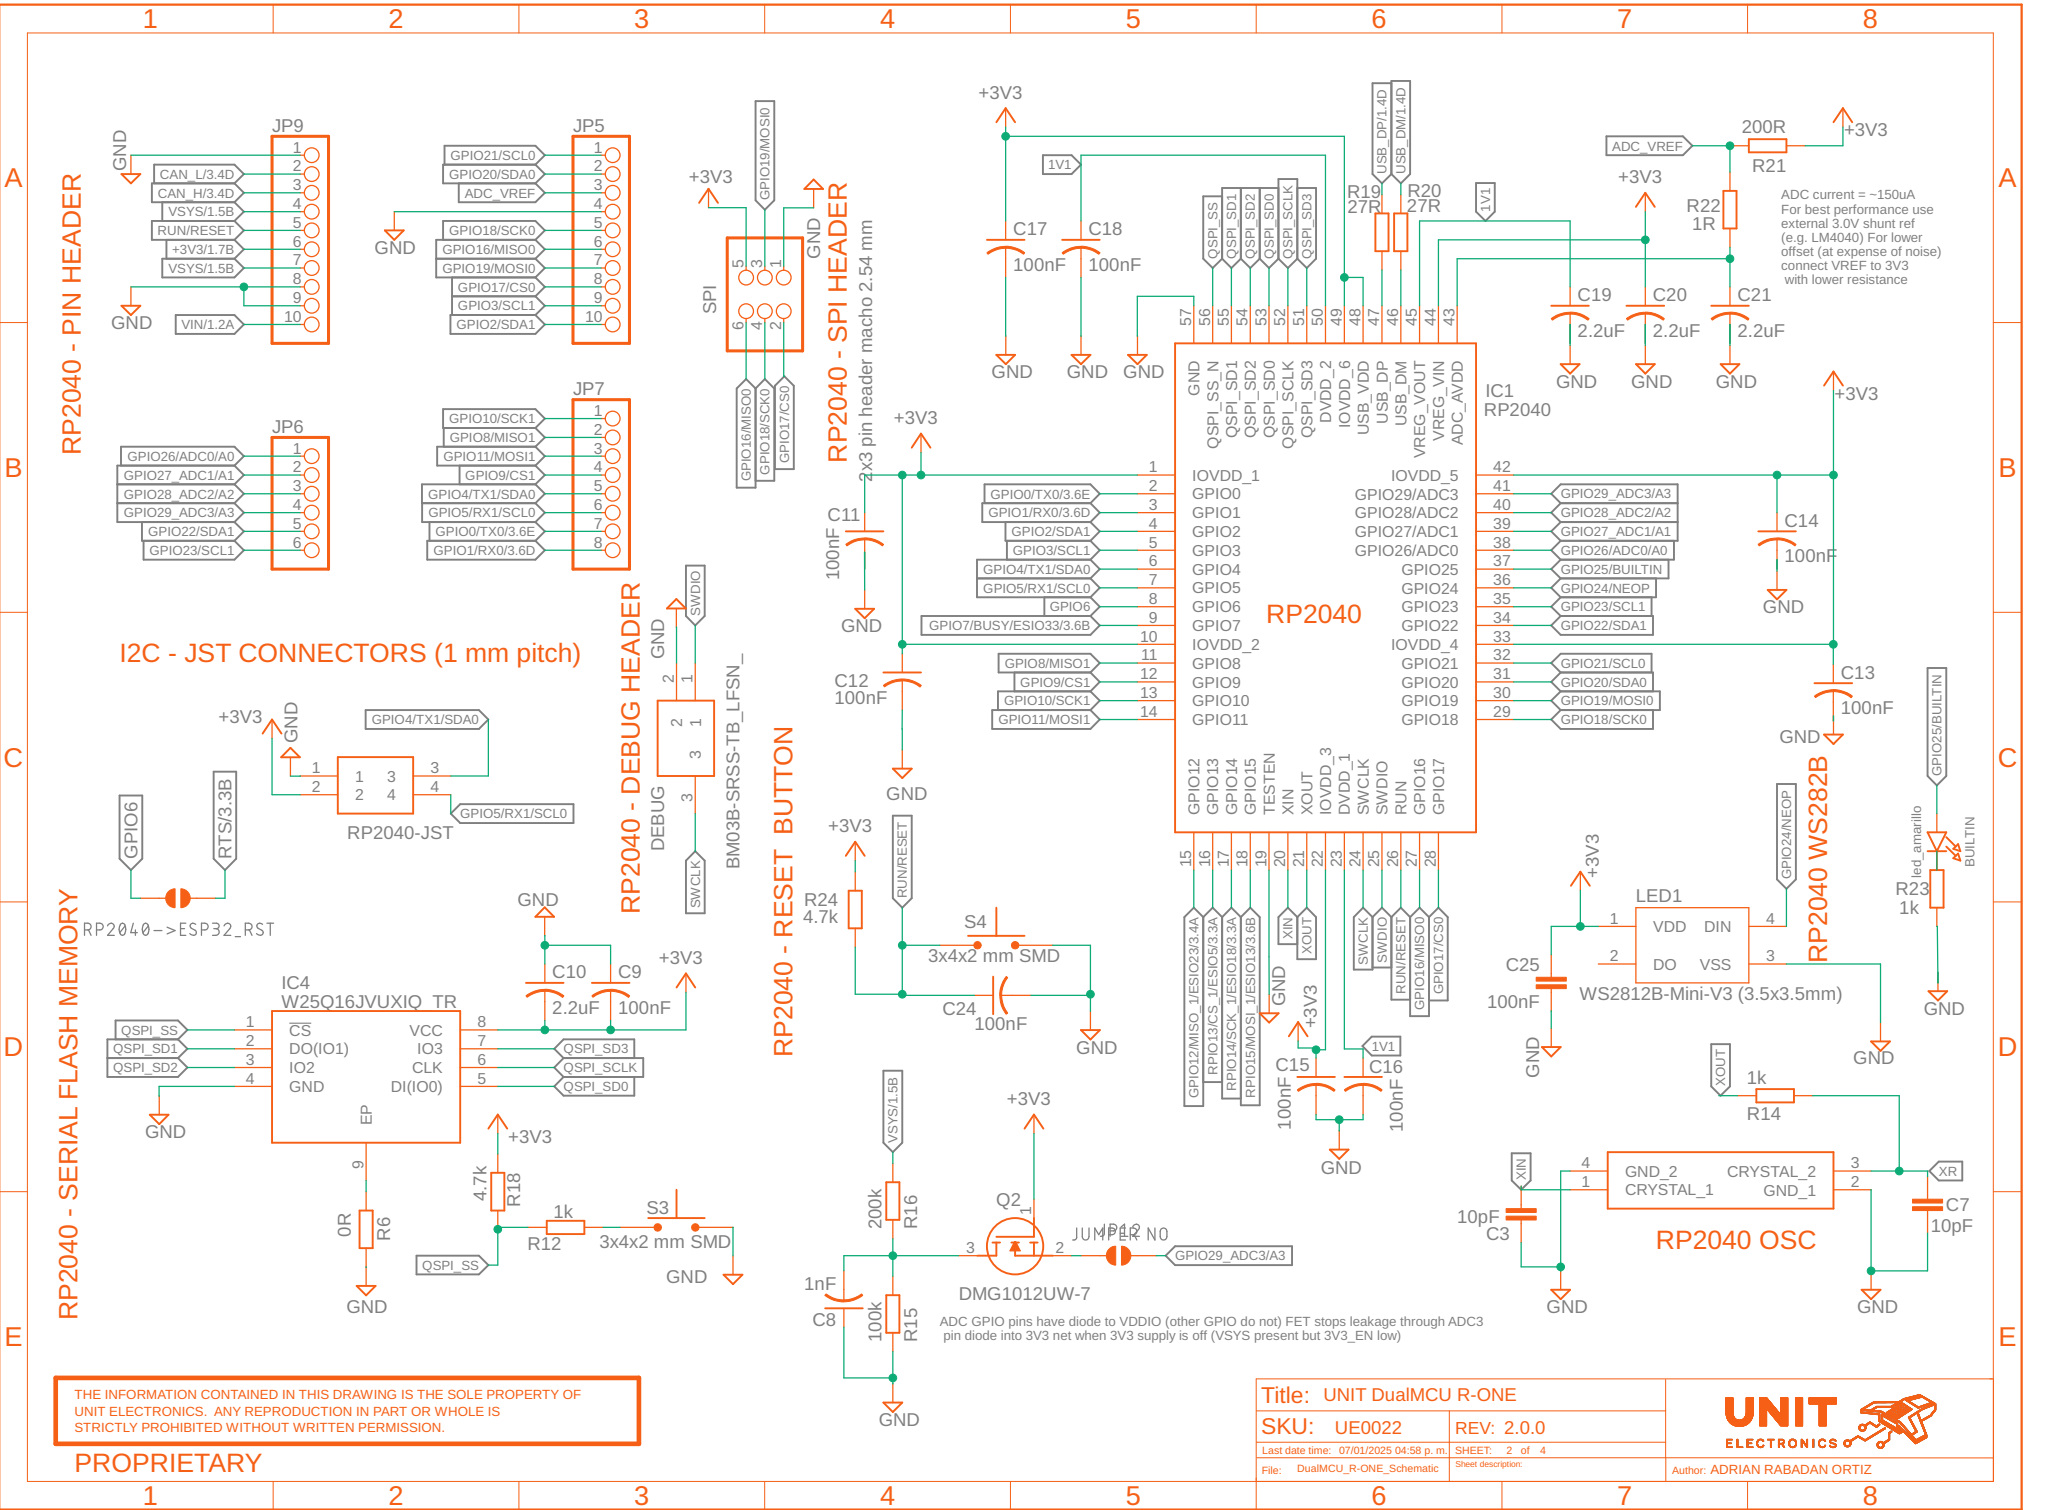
1 2 3 4 5 6 7 8

A B C D E

RP2040 - PIN HEADER

JP9
GND
CAN_L/3.4D
CAN_H/3.4D
VSYS/1.5B
RUN/RESET
+3V3/1.7B
VSYS/1.5B
GND
VIN/1.2A
1 2 3 4 5 6 7 8 9 10

JP5
GPIO21/SCL0
GPIO20/SDA0
ADC_VREF
GND
GPIO18/SCK0
GPIO16/MISO0
GPIO19/MOSI0
GPIO17/CS0
GPIO3/SCL1
GPIO2/SDA1
1 2 3 4 5 6 7 8 9 10

JP6
GPIO26/ADC0/A0
GPIO27_ADC1/A1
GPIO28_ADC2/A2
GPIO29_ADC3/A3
GPIO22/SDA1
GPIO23/SCL1
1 2 3 4 5 6

JP7
GPIO10/SCK1
GPIO8/MISO1
GPIO11/MOSI1
GPIO9/CS1
GPIO4/TX1/SDA0
GPIO5/RX1/SCL0
GPIO0/TX0/3.6E
GPIO1/RX0/3.6D
1 2 3 4 5 6 7 8

I2C - JST CONNECTORS (1 mm pitch)

+3V3 GND
GPIO4/TX1/SDA0
GPIO5/RX1/SCL0
1 3 2 4
RP2040-JST

GPIO6
RTS/3.3B
RP2040->ESP32_RST

+3V3
GPIO19/MOSI0
GND
SPI
GPIO16/MISO0
GPIO18/SCK0
GPIO17/CS0
RP2040 - SPI HEADER
2x3 pin header macho 2.54 mm

RP2040 - DEBUG HEADER
GND
SWDIO
SWCLK
DEBUG
BM03B-SRSS-TB_LFSN_

RP2040 - RESET BUTTON
+3V3
RUN/RESET
R24 4.7k
S4
3x4x2 mm SMD
C24 100nF
GND

+3V3
C11 100nF
GND
C12 100nF
GND

+3V3
C17 100nF
1V1
C18 100nF
GND GND GND
R19 27R
R20 27R
USB_DP/1.4D
USB_DM/1.4D
QSPI_SS QSPI_SD1 QSPI_SD2 QSPI_SD0 QSPI_SCLK QSPI_SD3
1V1

ADC_VREF
200R
R21
+3V3
R22 1R
ADC current = ~150uA
For best performance use external 3.0V shunt ref (e.g. LM4040) For lower offset (at expense of noise) connect VREF to 3V3 with lower resistance
C19 2.2uF
C20 2.2uF
C21 2.2uF
GND GND GND

IC1
RP2040
RP2040
IOVDD_1 GPIO0 GPIO1 GPIO2 GPIO3 GPIO4 GPIO5 GPIO6 GPIO7 IOVDD_2 GPIO8 GPIO9 GPIO10 GPIO11
IOVDD_5 GPIO29/ADC3 GPIO28/ADC2 GPIO27/ADC1 GPIO26/ADC0 GPIO25 GPIO24 GPIO23 GPIO22 IOVDD_4 GPIO21 GPIO20 GPIO19 GPIO18
GND QSPI_SS_N QSPI_SD1 QSPI_SD2 QSPI_SD0 QSPI_SCLK QSPI_SD3 DVDD_2 IOVDD_6 USB_VDD USB_DP USB_DM VREG_VOUT VREG_VIN ADC_AVDD
GPIO12 GPIO13 GPIO14 GPIO15 TESTEN XIN XOUT IOVDD_3 DVDD_1 SWCLK SWDIO RUN GPIO16 GPIO17

GPIO0/TX0/3.6E
GPIO1/RX0/3.6D
GPIO2/SDA1
GPIO3/SCL1
GPIO4/TX1/SDA0
GPIO5/RX1/SCL0
GPIO6
GPIO7/BUSY/ESIO33/3.6B
GPIO8/MISO1
GPIO9/CS1
GPIO10/SCK1
GPIO11/MOSI1

GPIO29_ADC3/A3
GPIO28_ADC2/A2
GPIO27_ADC1/A1
GPIO26/ADC0/A0
GPIO25/BUILTIN
GPIO24/NEOP
GPIO23/SCL1
GPIO22/SDA1
GPIO21/SCL0
GPIO20/SDA0
GPIO19/MOSI0
GPIO18/SCK0

+3V3
C14 100nF
GND
+3V3
C13 100nF
GND

GPIO12/MISO_1/ESIO23/3.4A
RPIO13/CS_1/ESIO5/3.3A
RPIO14/SCK_1/ESIO18/3.3A
RPIO15/MOSI_1/ESIO13/3.6B
GND XIN XOUT
+3V3
1V1
SWCLK SWDIO RUN/RESET GPIO16/MISO0 GPIO17/CS0
C15 100nF
C16 100nF
GND

RP2040 WS282B
GPIO24/NEOP
+3V3
LED1
VDD DIN DO VSS
C25 100nF
GND
WS2812B-Mini-V3 (3.5x3.5mm)
GND

GPIO25/BUILTIN
led_amarillo
BUILTIN
R23 1k
GND

XOUT
1k
R14
XIN
GND_2 CRYSTAL_1 CRYSTAL_2 GND_1
XR
C7 10pF
10pF C3
RP2040 OSC
GND GND

RP2040 - SERIAL FLASH MEMORY
IC4
W25Q16JVUXIQ_TR
QSPI_SS QSPI_SD1 QSPI_SD2
CS DO(IO1) IO2 GND
VCC IO3 CLK DI(IO0)
EP
QSPI_SD3 QSPI_SCLK QSPI_SD0
GND
C10 2.2uF
C9 100nF
+3V3
0R R6
GND
+3V3
4.7k R18
1k R12
S3 3x4x2 mm SMD
QSPI_SS
GND

VSYS/1.5B
200k R16
1nF C8
100k R15
GND
+3V3
Q2
DMG1012UW-7
JUMPER NO
JP12
GPIO29_ADC3/A3
ADC GPIO pins have diode to VDDIO (other GPIO do not) FET stops leakage through ADC3 pin diode into 3V3 net when 3V3 supply is off (VSYS present but 3V3_EN low)

THE INFORMATION CONTAINED IN THIS DRAWING IS THE SOLE PROPERTY OF UNIT ELECTRONICS. ANY REPRODUCTION IN PART OR WHOLE IS STRICTLY PROHIBITED WITHOUT WRITTEN PERMISSION.
PROPRIETARY

Title: UNIT DualMCU R-ONE
SKU: UE0022
REV: 2.0.0
Last date time: 07/01/2025 04:58 p. m.
SHEET: 2 of 4
File: DualMCU_R-ONE_Schematic
Sheet description:
UNIT ELECTRONICS
Author: ADRIAN RABADAN ORTIZ